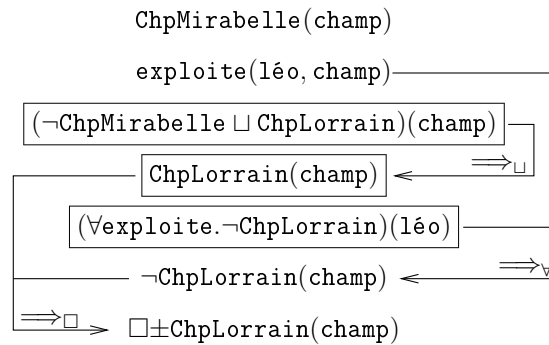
$\texttt{ChpMirabelle}(\texttt{champ})$

$\texttt{exploite}(\texttt{léo}, \texttt{champ})$

$(\neg\texttt{ChpMirabelle} \sqcup \texttt{ChpLorrain})(\texttt{champ})$

$\Longrightarrow_{\sqcup}$

$\texttt{ChpLorrain}(\texttt{champ})$

$(\forall\texttt{exploite}.\neg\texttt{ChpLorrain})(\texttt{léo})$

$\Longrightarrow_{\forall}$

$\neg\texttt{ChpLorrain}(\texttt{champ})$

$\Longrightarrow_{\Box}$

$\Box\pm\texttt{ChpLorrain}(\texttt{champ})$